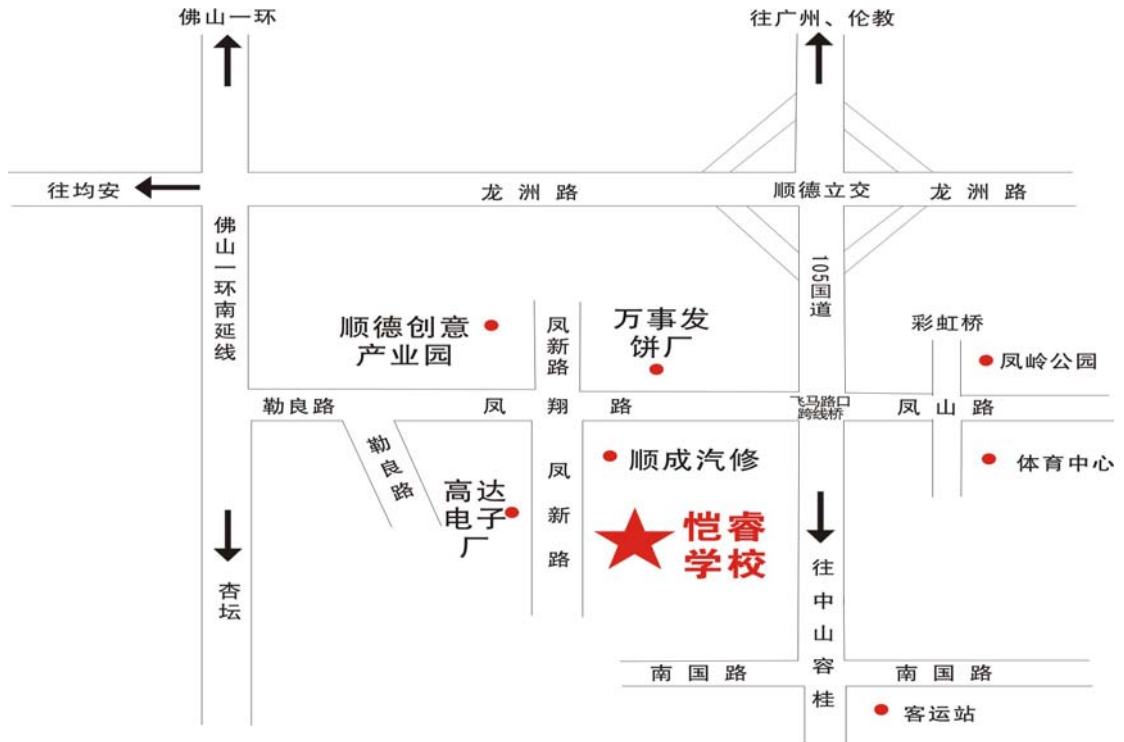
佛山一环

往广州、伦教

往均安

龙洲路

顺德立交

龙洲路

佛山一环南延线

105国道

顺德创意产业园

凤新路

万事发饼厂

彩虹桥

凤岭公园

勒良路

凤翔路

飞马路口跨线桥

凤山路

勒良路

顺成汽修

体育中心

高达电子厂

凤新路

恺睿学校

杏坛

往中山容桂

南国路

南国路

客运站